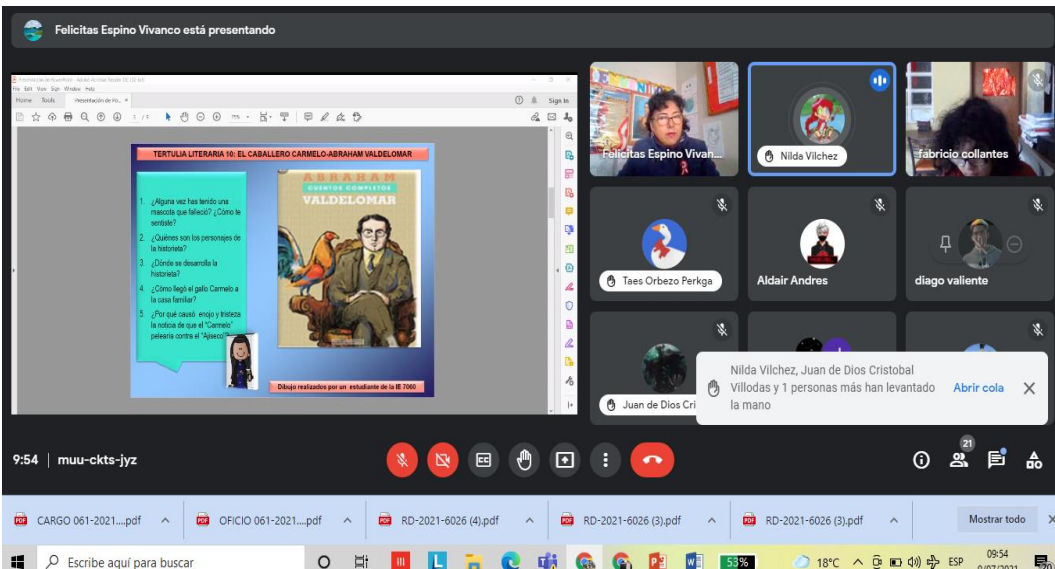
Felicitas Espino Vivanco está presentando

Home Tools Presentación de Po... ×
Sign In

TERTULIA LITERARIA 10: EL CABALLERO CARMELO-ABRAHAM VALDELOMAR

1. ¿Alguna vez has tenido una mascota que falleció? ¿Cómo te sentiste?
2. ¿Quiénes son los personajes de la historieta?
3. ¿Dónde se desarrolla la historieta?
4. ¿Cómo llegó el gallo Carmelo a la casa familiar?
5. ¿Por qué causó enojo y tristeza la noticia de que el "Carmelo" pelearía contra el "Ajiseco"?

ABRAHAM
CUENTOS COMPLETOS
VALDELOMAR

Dibujo realizados por un estudiante de la IE 7060

Felicitas Espino Vivan...
Nilda Vilchez
fabricio collantes
Taes Orbezo Perkga
Aldair Andres
diago valiente
Juan de Dios Cri

Nilda Vilchez, Juan de Dios Cristobal Villodas y 1 personas más han levantado la mano
Abrir cola

9:54 | muu-ckts-jyz

21

CARGO 061-2021....pdf
OFICIO 061-2021....pdf
RD-2021-6026 (4).pdf
RD-2021-6026 (3).pdf
RD-2021-6026 (3).pdf
Mostrar todo

Escribe aquí para buscar
53%
18°C
ESP
09:54
9/07/2021